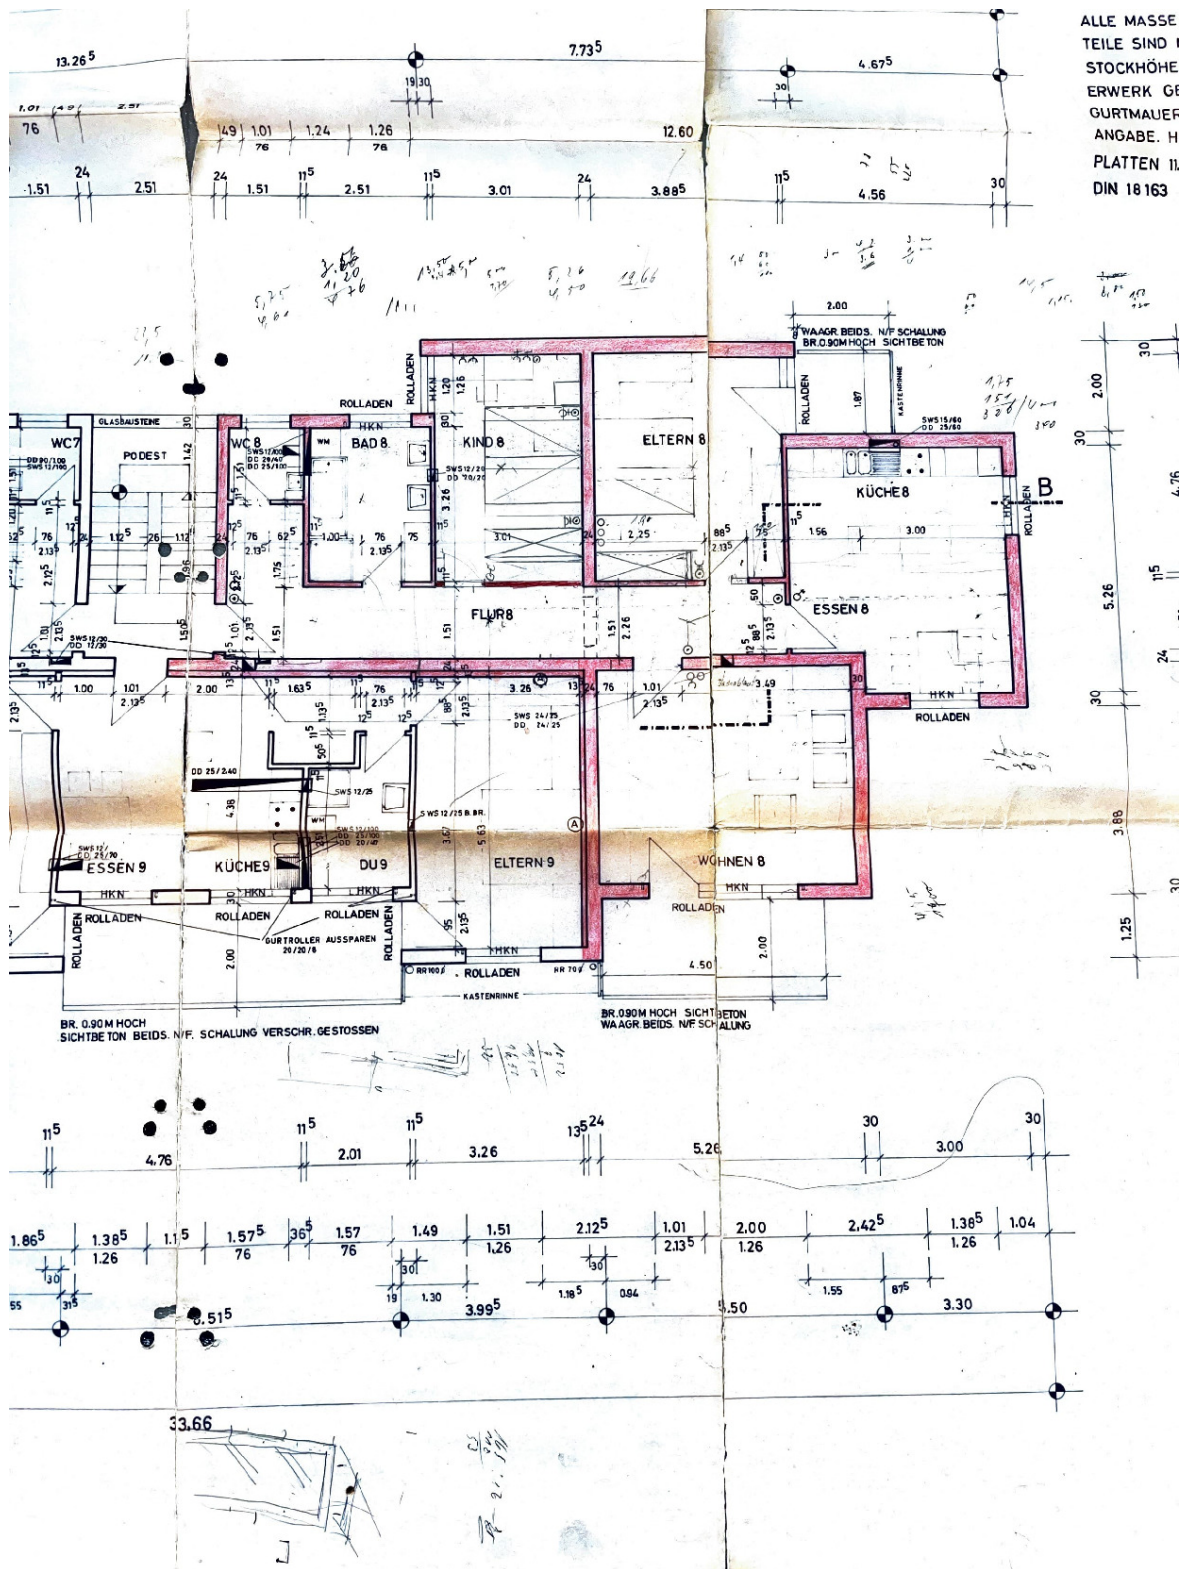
ALLE MASSE
TEILE SIND
STOCKHÖHE
ERWERK GE
GURTMAUER
ANGABE. H
PLATTEN 1
DIN 18163

$13.26^5$ $7.73^5$ $4.67^5$

19 30 30

76 49 1.01 1.24 1.26 12.60
76 76

1.51 24 2.51 24 1.51 $11^5$ 2.51 $11^5$ 3.01 24 $3.88^5$ $11^5$ 4.56 30

2.00

WAAGR. BEIDS. N/F SCHALUNG
BR.0.90M HOCH SICHTBETON

ROLLADEN HKN 1.20 1.26 ROLLADEN 1.87 KASTENRINNE

GLASBAUSTEINE 30 ROLLADEN HKN

WC7 PODEST 1.42 WC 8 BAD 8 KIND 8 ELTERN 8

SWS 15/60
DD 25/60

KÜCHE 8 B

DD 20/100
SWS 12/100

SWS 12/20
DD 20/20

3.26 3.01 2.25 $88^5$ $2.13^5$ 1.56 3.00

76 $2.13^5$ $2.12^5$ $1.12^5$ 26 1.12 24 76 $62^5$ 1.00 76 75 $2.13^5$ $2.13^5$

1.51 FLUR8 1.51 2.26 50 ESSEN 8 5.26

SWS 12/30
DD 12/30

1.00 1.01 $2.13^5$ 2.00 $1.63^5$ 76 3.26 76 1.01 $2.13^5$ 3.49 30 HKN ROLLADEN

SWS 24/25
DD 24/25

DD 25/240
SWS 12/25
SWS 12/25 B.BR.

4.38 5.63 3.57

SWS 12/
DD 25/70

ESSEN 9 KÜCHE9 DU9 ELTERN 9 WOHNEN 8 3.88

HKN HKN HKN HKN HKN

ROLLADEN ROLLADEN ROLLADEN ROLLADEN ROLLADEN ROLLADEN

GURTROLLER AUSSPAREN
20/20/8

2.00 2.00 4.50 1.25

RR100 ROLLADEN HR 70
KASTENRINNE

BR. 0.90M HOCH
SICHTBETON BEIDS. N/F. SCHALUNG VERSCHR. GESTOSSEN

BR.0.90M HOCH SICHTBETON
WAAGR.BEIDS. N/F SCHALUNG

$11^5$ 4.76 $11^5$ 2.01 $11^5$ 3.26 $13^5$ 24 5.26 30 3.00 30

$1.86^5$ $1.38^5$ 1.26 $1.1^5$ $1.57^5$ 76 $36^5$ 1.57 76 1.49 1.51 1.26 $2.12^5$ 1.01 $2.13^5$ 2.00 1.26 $2.42^5$ $1.38^5$ 1.26 1.04

30 30 30

55 $31^5$ $8.51^5$ 19 1.30 $3.99^5$ $1.18^5$ 0.94 5.50 1.55 $87^5$ 3.30

33.66